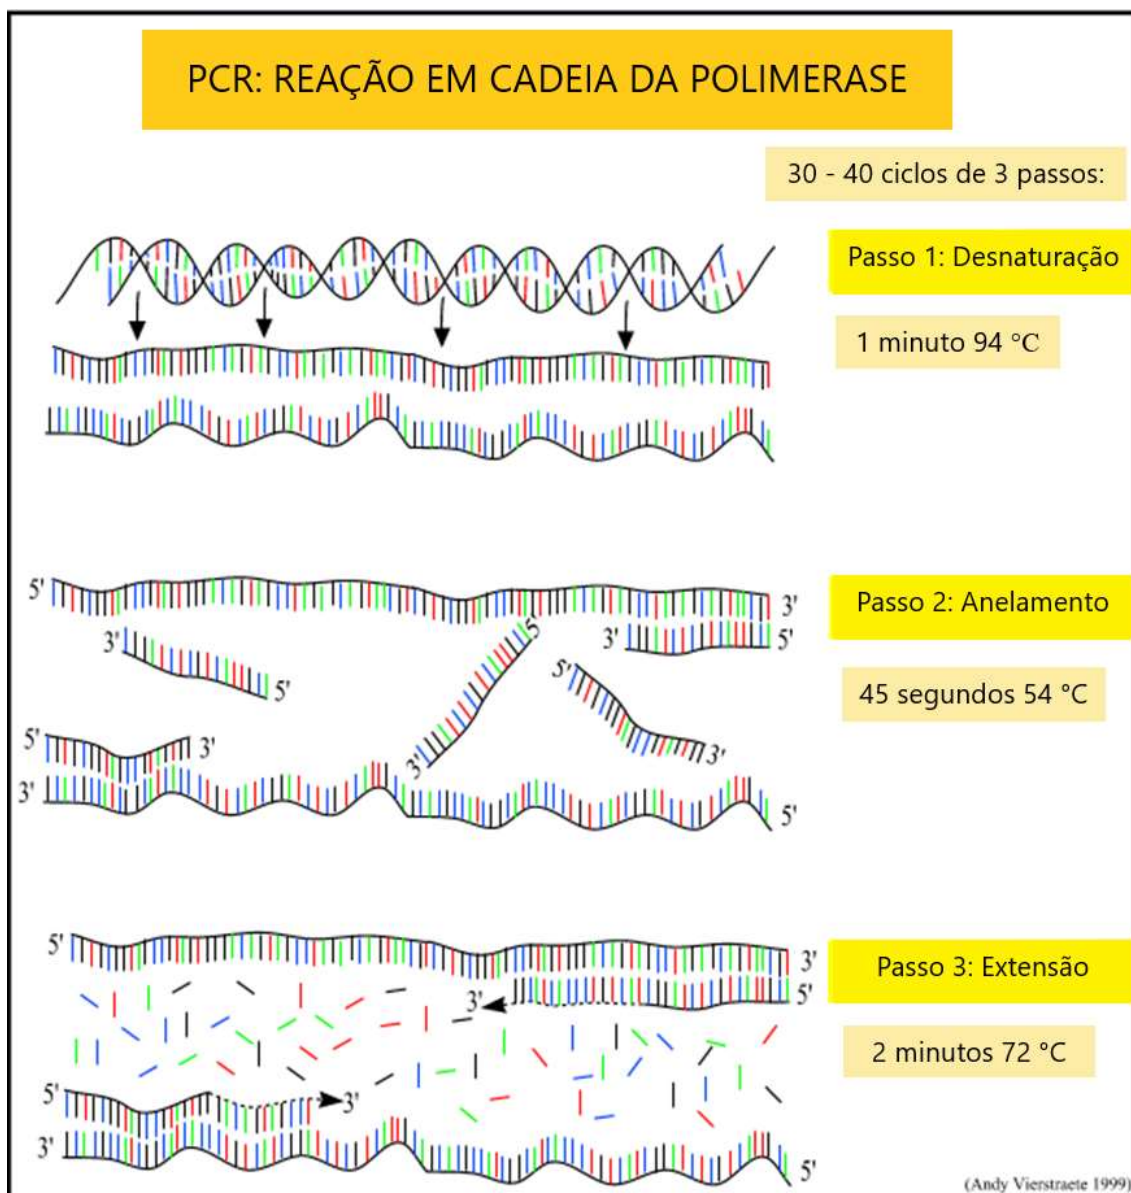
PCR: REAÇÃO EM CADEIA DA POLIMERASE

30 - 40 ciclos de 3 passos:

Passo 1: Desnaturação

1 minuto 94 °C

5' 3'
3' 5'
5'
5' 3'
5' 3'
3' 3' 5'

Passo 2: Anelamento

45 segundos 54 °C

5' 3'
3' 5'
3'
5' 3'
3' 5'

Passo 3: Extensão

2 minutos 72 °C

(Andy Vierstraete 1999)